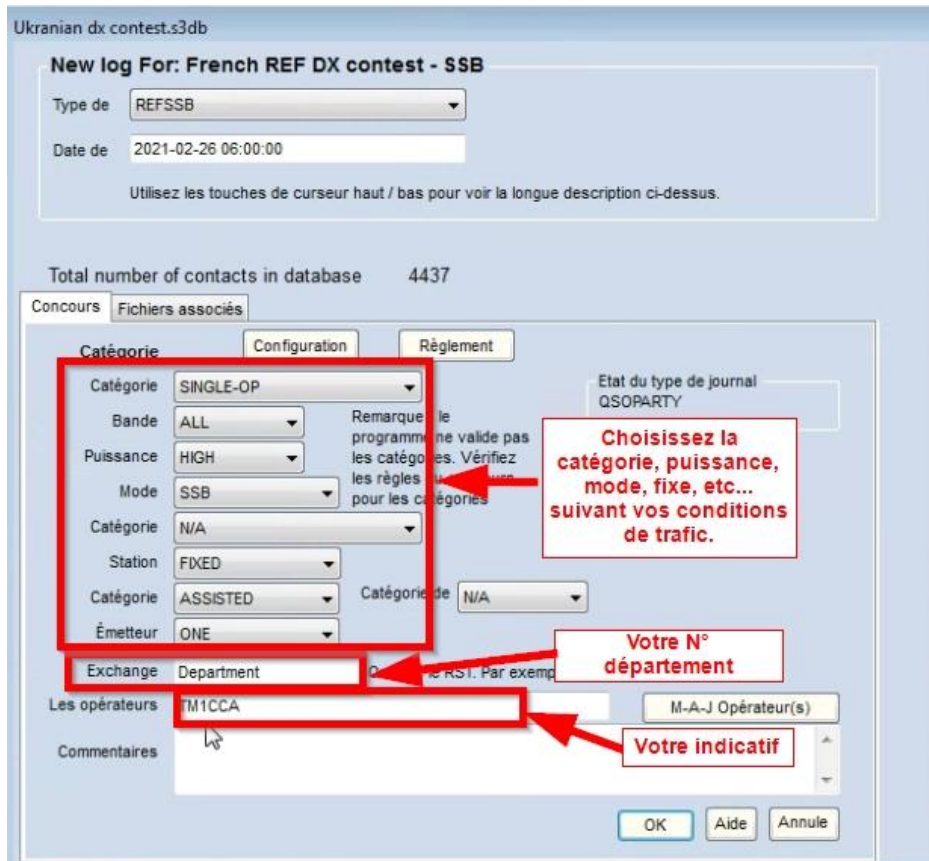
Ukranian dx contest.s3db

New log For: French REF DX contest - SSB

Type de REFSSB

Date de 2021-02-26 06:00:00

Utilisez les touches de curseur haut / bas pour voir la longue description ci-dessus.

Total number of contacts in database 4437

Concours Fichiers associés

Catégorie

Configuration

Règlement

Catégorie SINGLE-OP

Bande ALL

Puissance HIGH

Mode SSB

Catégorie N/A

Station FIXED

Catégorie ASSISTED

Émetteur ONE

Remarque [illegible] le programme ne valide pas les catégories. Vérifiez les règles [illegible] pour les catégories

Etat du type de journal
QSOPARTY

Choisissez la catégorie, puissance, mode, fixe, etc... suivant vos conditions de trafic.

Catégorie de N/A

Votre N° département

Exchange Department

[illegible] RST. Par exemp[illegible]

Les opérateurs TM1CCA

M-A-J Opérateur(s)

Votre indicatif

Commentaires

OK Aide Annule